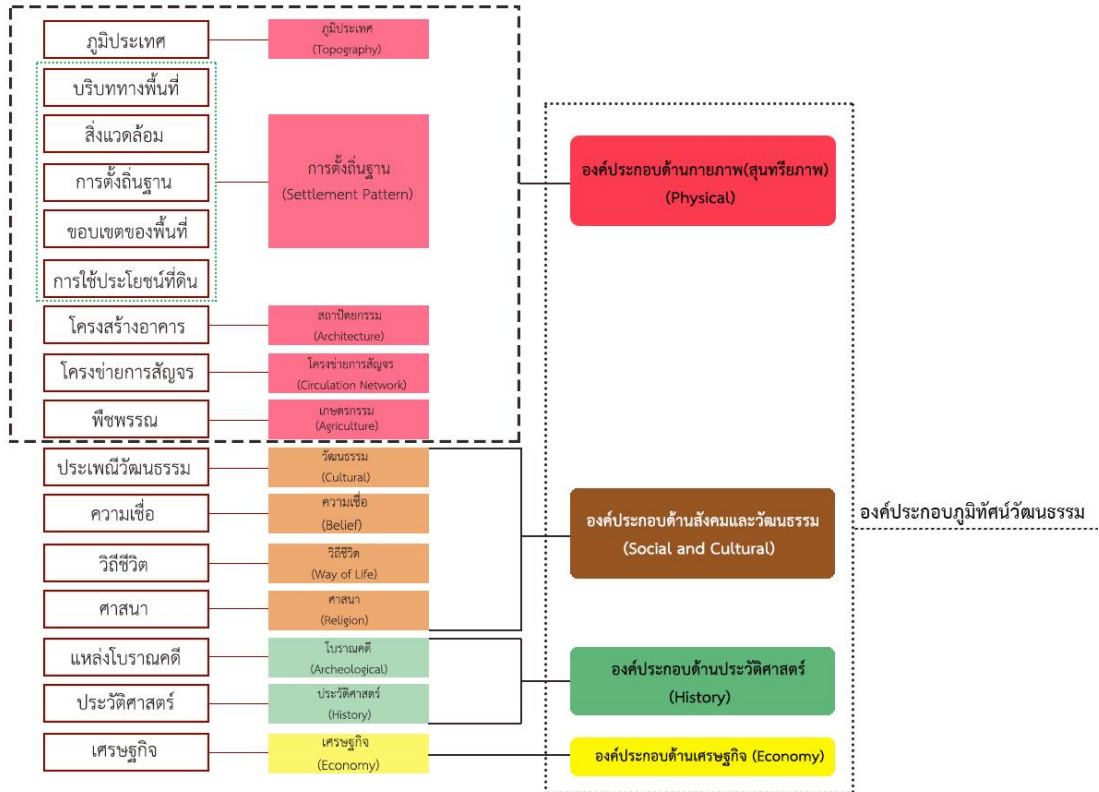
ภูมิประเทศ

ภูมิประเทศ (Topography)

บริบททางพื้นที่

สิ่งแวดล้อม

การตั้งถิ่นฐาน

ขอบเขตของพื้นที่

การใช้ประโยชน์ที่ดิน

การตั้งถิ่นฐาน (Settlement Pattern)

โครงสร้างอาคาร

สถาปัตยกรรม (Architecture)

โครงข่ายการสัญจร

โครงข่ายการสัญจร (Circulation Network)

พืชพรรณ

เกษตรกรรม (Agriculture)

องค์ประกอบด้านกายภาพ(สุนทรียภาพ) (Physical)

ประเพณีวัฒนธรรม

วัฒนธรรม (Cultural)

ความเชื่อ

ความเชื่อ (Belief)

วิถีชีวิต

วิถีชีวิต (Way of Life)

ศาสนา

ศาสนา (Religion)

องค์ประกอบด้านสังคมและวัฒนธรรม (Social and Cultural)

องค์ประกอบภูมิทัศน์วัฒนธรรม

แหล่งโบราณคดี

โบราณคดี (Archeological)

ประวัติศาสตร์

ประวัติศาสตร์ (History)

องค์ประกอบด้านประวัติศาสตร์ (History)

เศรษฐกิจ

เศรษฐกิจ (Economy)

องค์ประกอบด้านเศรษฐกิจ (Economy)